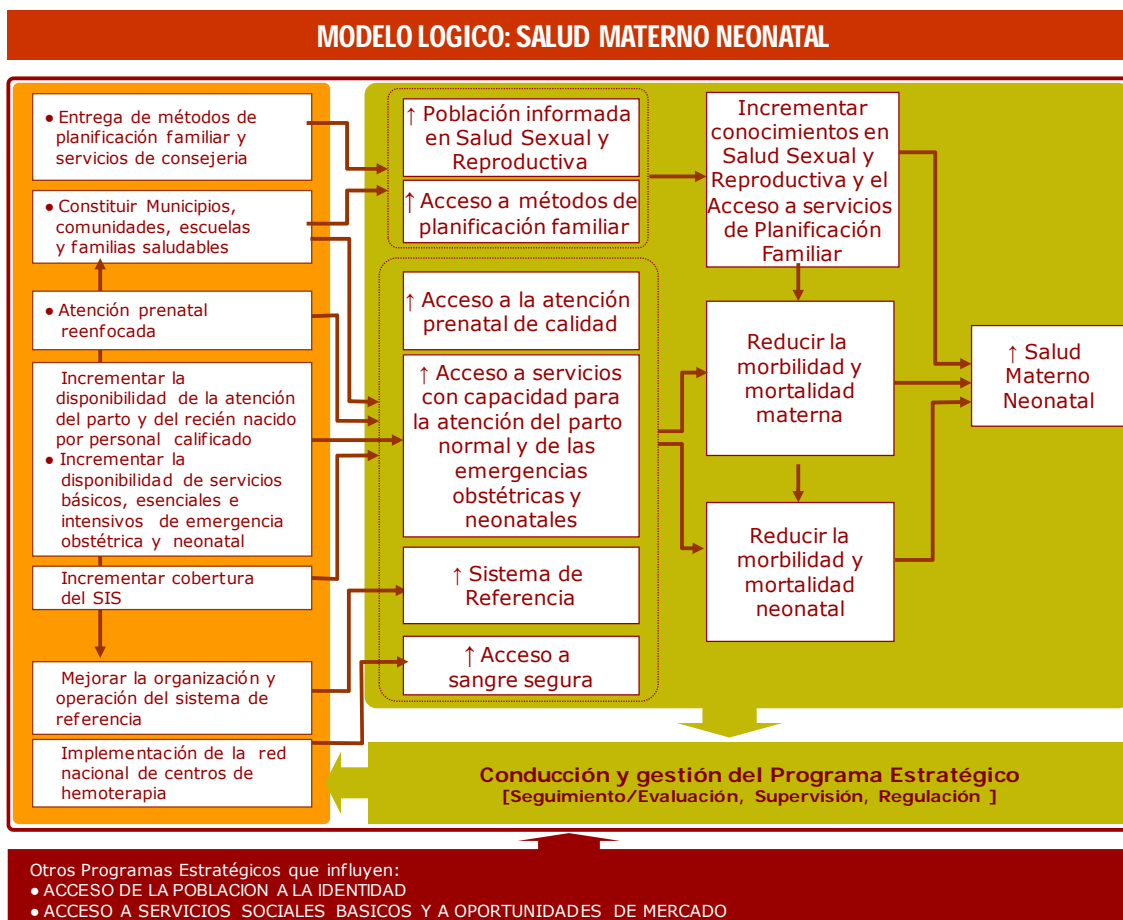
MODELO LOGICO: SALUD MATERNO NEONATAL

● Entrega de métodos de planificación familiar y servicios de consejeria

● Constituir Municipios, comunidades, escuelas y familias saludables

● Atención prenatal reenfocada

Incrementar la disponibilidad de la atención del parto y del recién nacido por personal calificado
● Incrementar la disponibilidad de servicios básicos, esenciales e intensivos de emergencia obstétrica y neonatal

Incrementar cobertura del SIS

Mejorar la organización y operación del sistema de referencia

Implementación de la red nacional de centros de hemoterapia

↑ Población informada en Salud Sexual y Reproductiva

↑ Acceso a métodos de planificación familiar

↑ Acceso a la atención prenatal de calidad

↑ Acceso a servicios con capacidad para la atención del parto normal y de las emergencias obstétricas y neonatales

↑ Sistema de Referencia

↑ Acceso a sangre segura

Incrementar conocimientos en Salud Sexual y Reproductiva y el Acceso a servicios de Planificación Familiar

Reducir la morbilidad y mortalidad materna

Reducir la morbilidad y mortalidad neonatal

↑ Salud Materno Neonatal

Conducción y gestión del Programa Estratégico
[Seguimiento/Evaluación, Supervisión, Regulación ]

Otros Programas Estratégicos que influyen:
● ACCESO DE LA POBLACION A LA IDENTIDAD
● ACCESO A SERVICIOS SOCIALES BASICOS Y A OPORTUNIDADES DE MERCADO